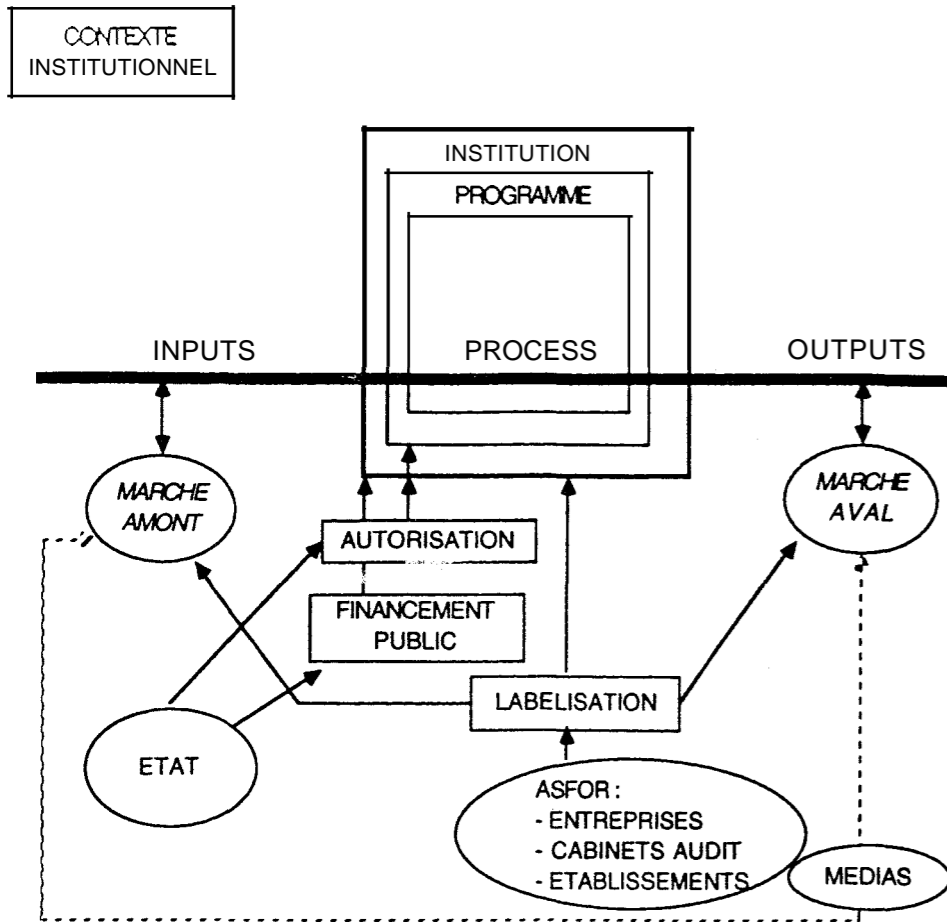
CONTEXTE INSTITUTIONNEL

INSTITUTION

PROGRAMME

INPUTS

PROCESS

OUTPUTS

MARCHE AMONT

MARCHE AVAL

AUTORISATION

FINANCEMENT PUBLIC

LABELISATION

ETAT

ASFOR :
- ENTREPRISES
- CABINETS AUDIT
- ETABLISSEMENTS

MEDIAS